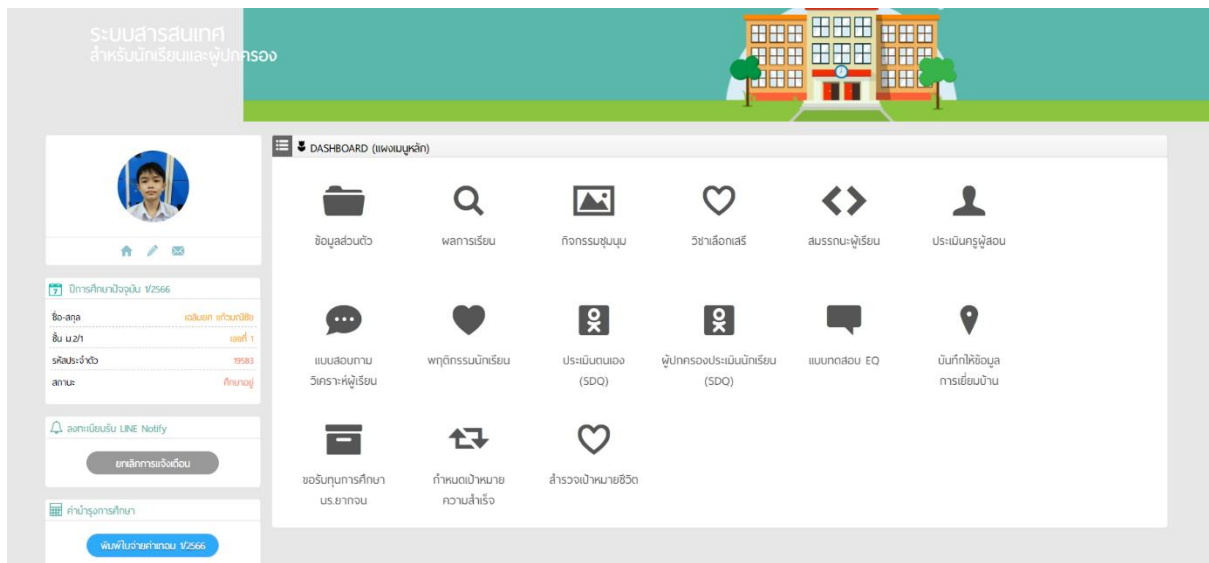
ระบบสารสนเทศ
สำหรับนักเรียนและผู้ปกครอง

ปีการศึกษาปัจจุบัน 1/2566

| | |
|---|---|
| ชื่อ-สกุล | เฉลิมยศ แก้วมณีชัย |
| ชั้น ม.2/1 | เลขที่ 1 |
| รหัสประจำตัว | 19583 |
| สถานะ | ศึกษาอยู่ |

ลงทะเบียนรับ LINE Notify

ยกเลิกการแจ้งเตือน

ค่าบำรุงการศึกษา

พิมพ์ใบจ่ายค่าเทอม 1/2566

DASHBOARD (แผงเมนูหลัก)

ข้อมูลส่วนตัว
ผลการเรียน
กิจกรรมชุมนุม
วิชาเลือกเสรี
สมรรถนะผู้เรียน
ประเมินครูผู้สอน
แบบสอบถามวิเคราะห์ผู้เรียน
พฤติกรรมนักเรียน
ประเมินตนเอง (SDQ)
ผู้ปกครองประเมินนักเรียน (SDQ)
แบบทดสอบ EQ
บันทึกให้ข้อมูลการเยี่ยมบ้าน
ขอรับทุนการศึกษา นร.ยากจน
กำหนดเป้าหมายความสำเร็จ
สำรวจเป้าหมายชีวิต